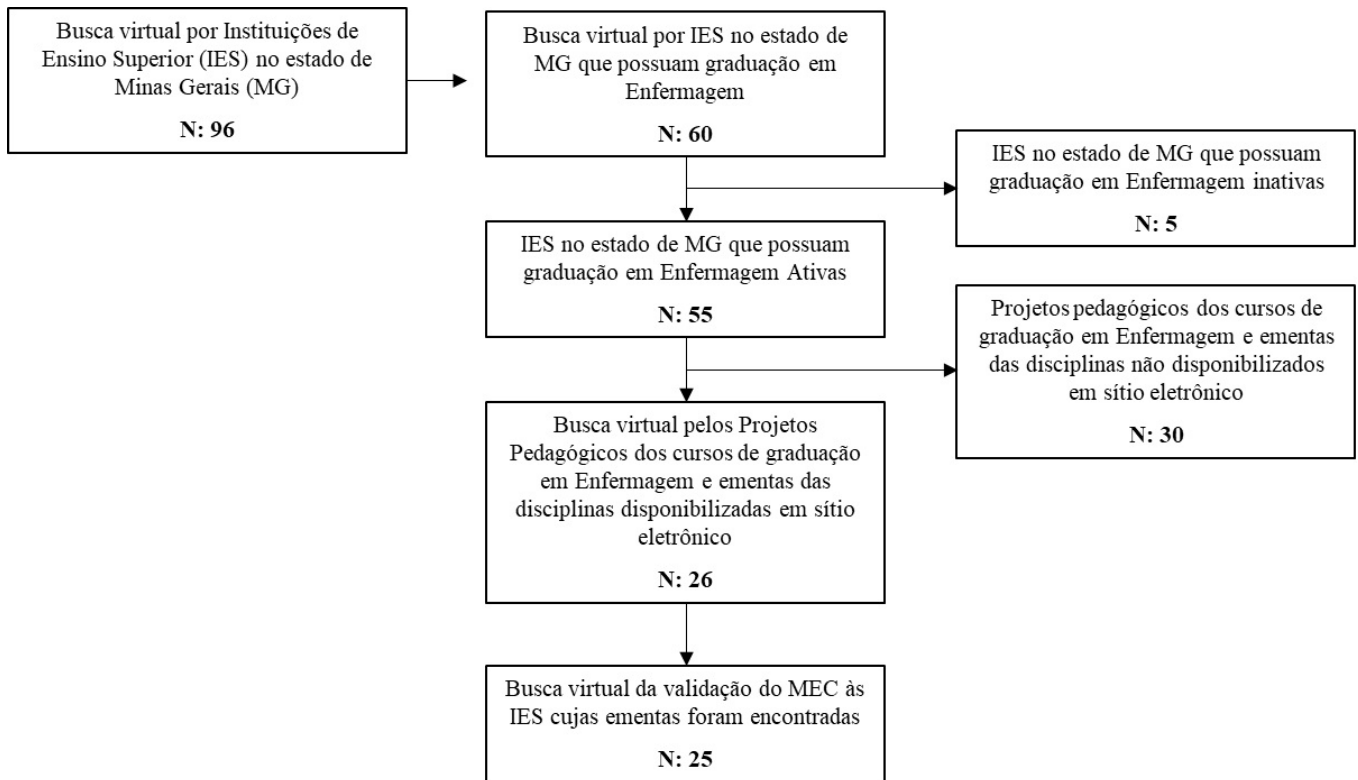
Busca virtual por Instituições de Ensino Superior (IES) no estado de Minas Gerais (MG)

N: 96

Busca virtual por IES no estado de MG que possuam graduação em Enfermagem

N: 60

IES no estado de MG que possuam graduação em Enfermagem inativas

N: 5

IES no estado de MG que possuam graduação em Enfermagem Ativas

N: 55

Projetos pedagógicos dos cursos de graduação em Enfermagem e ementas das disciplinas não disponibilizados em sítio eletrônico

N: 30

Busca virtual pelos Projetos Pedagógicos dos cursos de graduação em Enfermagem e ementas das disciplinas disponibilizadas em sítio eletrônico

N: 26

Busca virtual da validação do MEC às IES cujas ementas foram encontradas

N: 25